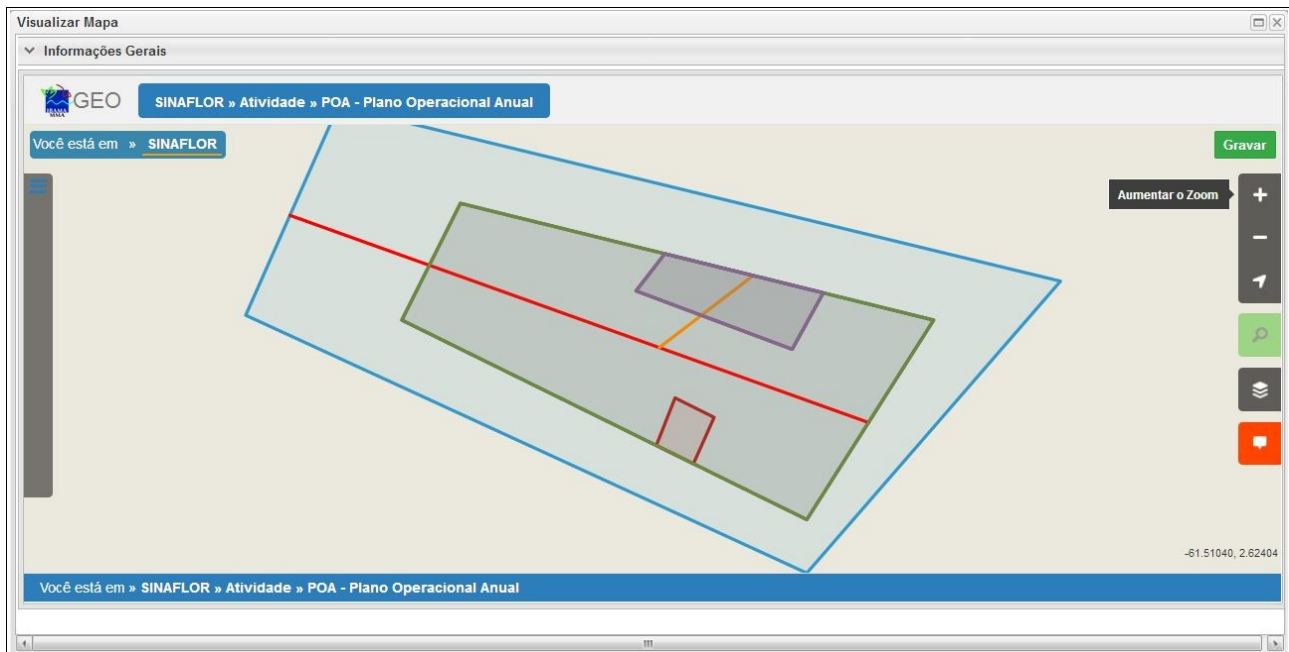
Visualizar Mapa

Informações Gerais

IBAMA MMA GEO

SINAFLOR » Atividade » POA - Plano Operacional Anual

Você está em » SINAFLOR

Gravar

Aumentar o Zoom

+

-

-61.51040, 2.62404

Você está em » SINAFLOR » Atividade » POA - Plano Operacional Anual